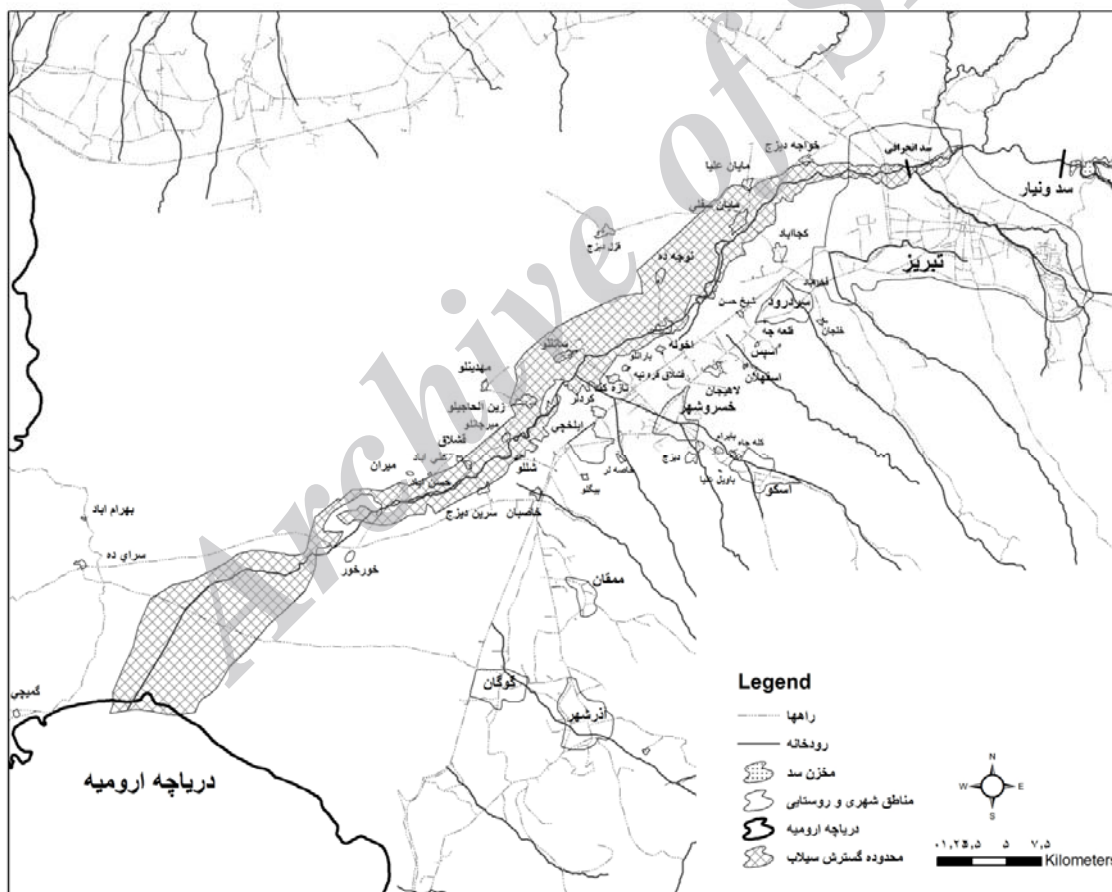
Archive of SID

سد ونیار
سد انحرافی
خواجه دیزج
میان علیا
میان سفلی
قزل دیزج
کجاباد
نوجه ده
تبریز
سردرود
شیخ حسن
قلعه چه
خلجان
اسپس
اسفهلان
لاهیجان
خسروشهر
اخوله
بارانلو
قشلاق قرونیه
سانلو
مهدیلو
زین الحاجیلو
کردلر
ایلخچی
قشلاق
علی اباد
میران
شللو
خاصیان
سرین دیزج
بیگلو
خاصه لر
دیزج
باویل علیا
اسکو
بهرام اباد
سرای ده
خورخور
ممقان
گوگان
آذرشهر
گمیچی
دریاچه ارومیه

Legend
راهها
رودخانه
مخزن سد
مناطق شهری و روستایی
دریاچه ارومیه
محدوده گسترش سیلاب

N
W E
S
۰ ۱٫۲۵ ۲٫۵ ۵ ۷٫۵
Kilometers